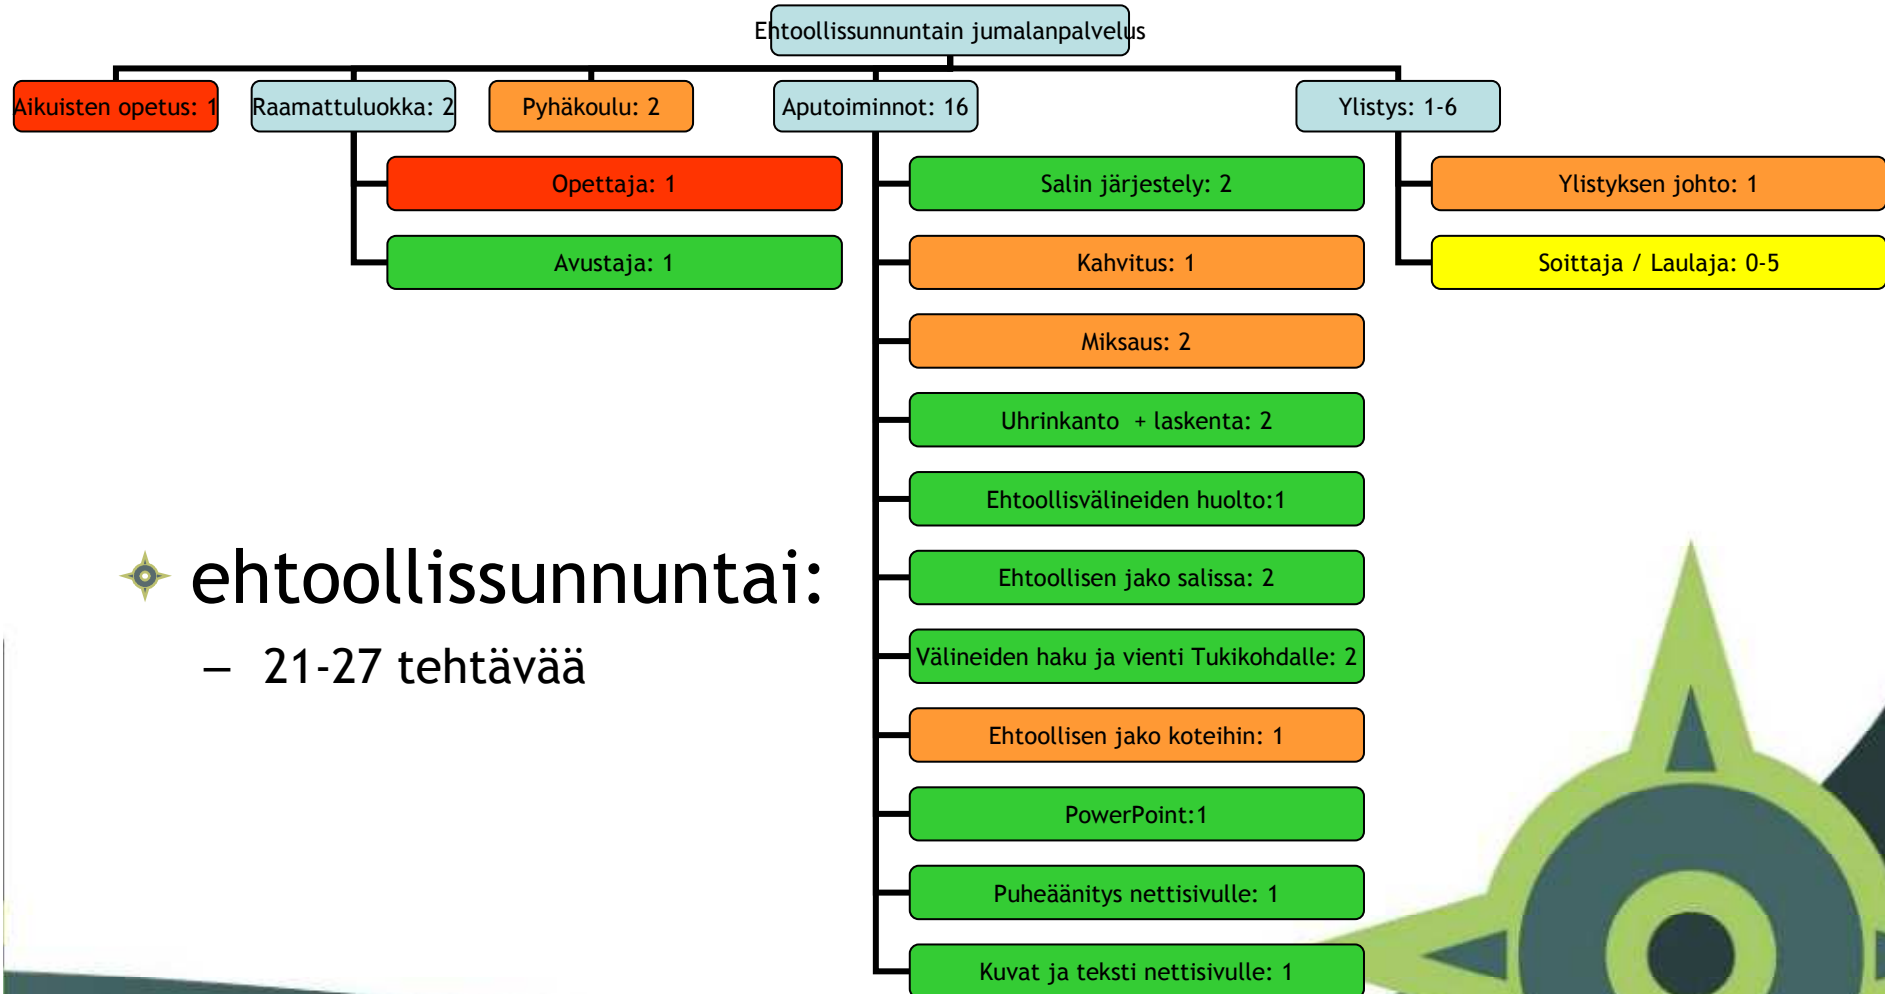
Ehtoollissunnuntain jumalanpalvelus

Aikuisten opetus: 1

Raamattuluokka: 2

Opettaja: 1

Avustaja: 1

Pyhäkoulu: 2

Aputoiminnot: 16

Salin järjestely: 2

Kahvitus: 1

Miksaus: 2

Uhrinkanto + laskenta: 2

Ehtoollisvälineiden huolto:1

Ehtoollisen jako salissa: 2

Välineiden haku ja vienti Tukikohdalle: 2

Ehtoollisen jako koteihin: 1

PowerPoint:1

Puheäänitys nettisivulle: 1

Kuvat ja teksti nettisivulle: 1

Ylistys: 1-6

Ylistyksen johto: 1

Soittaja / Laulaja: 0-5

ehtoollissunnuntai:

– 21-27 tehtävää